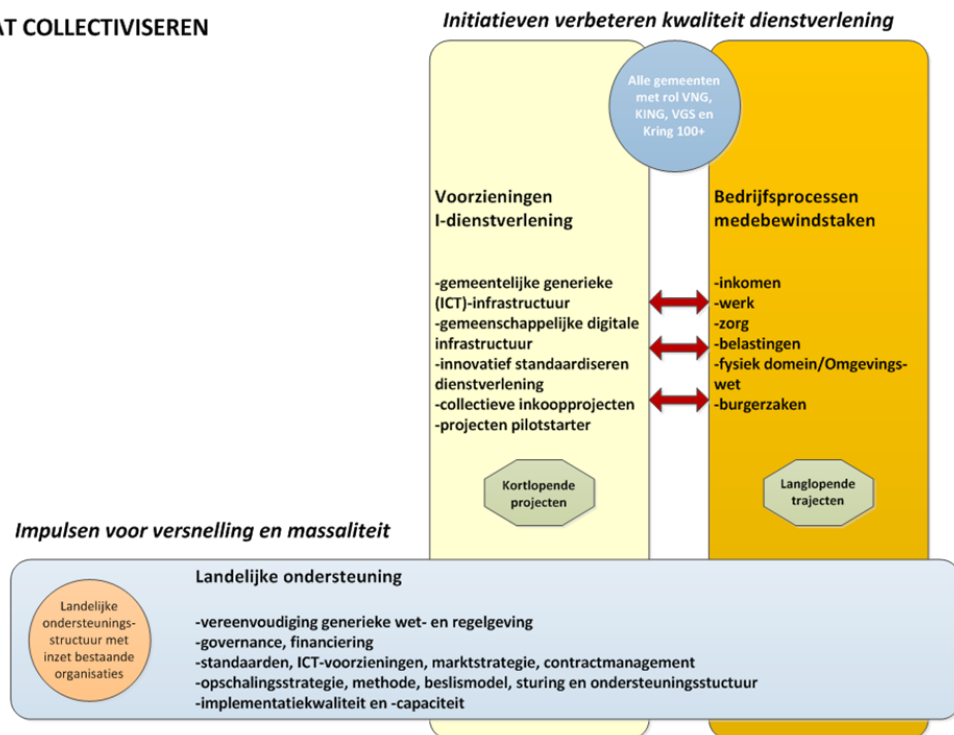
AT COLLECTIVISEREN

Initiatieven verbeteren kwaliteit dienstverlening

Alle gemeenten met rol VNG, KING, VGS en Kring 100+

Voorzieningen I-dienstverlening

-gemeentelijke generieke (ICT)-infrastructuur
-gemeenschappelijke digitale infrastructuur
-innovatief standaardiseren dienstverlening
-collectieve inkoopprojecten
-projecten pilotstarter

Kortlopende projecten

Bedrijfsprocessen medebewindstaken

-inkomen
-werk
-zorg
-belastingen
-fysiek domein/Omgevingswet
-burgerzaken

Langlopende trajecten

Impulsen voor versnelling en massaliteit

Landelijke ondersteuningsstructuur met inzet bestaande organisaties

Landelijke ondersteuning

-vereenvoudiging generieke wet- en regelgeving
-governance, financiering
-standaarden, ICT-voorzieningen, marktstrategie, contractmanagement
-opschalingsstrategie, methode, beslismodel, sturing en ondersteuningsstuctuur
-implementatiekwaliteit en -capaciteit